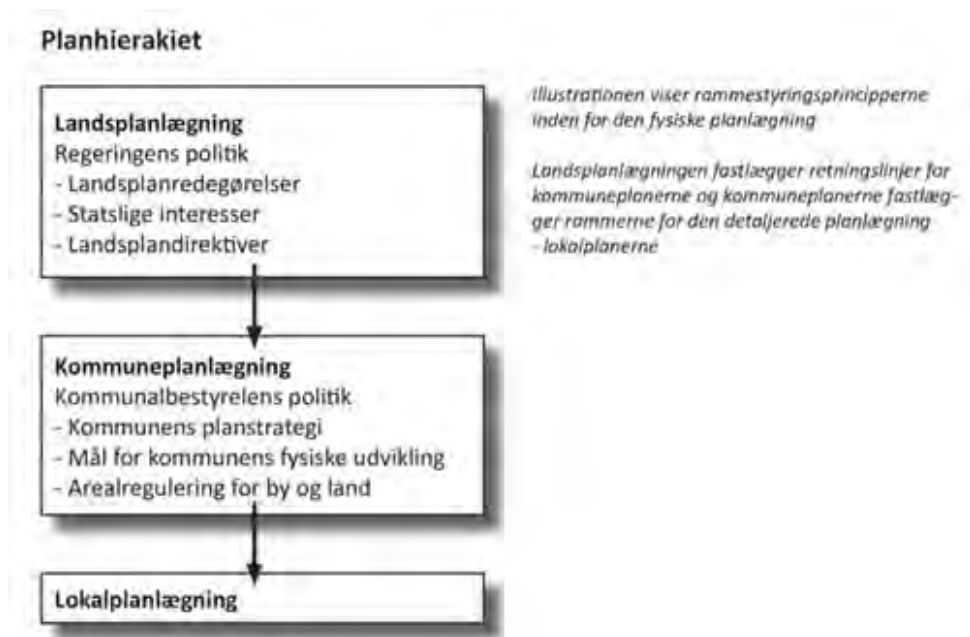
Planhierakiet

Landsplanlægning
Regeringens politik
- Landsplanredegørelser
- Statslige interesser
- Landsplandirektiver

Kommuneplanlægning
Kommunalbestyrelens politik
- Kommunens planstrategi
- Mål for kommunens fysiske udvikling
- Arealregulering for by og land

Lokalplanlægning

Illustrationen viser rammestyringsprincipperne inden for den fysiske planlægning

Landsplanlægningen fastlægger retningslinjer for kommuneplanerne og kommuneplanerne fastlægger rammerne for den detaljerede planlægning - lokalplanerne